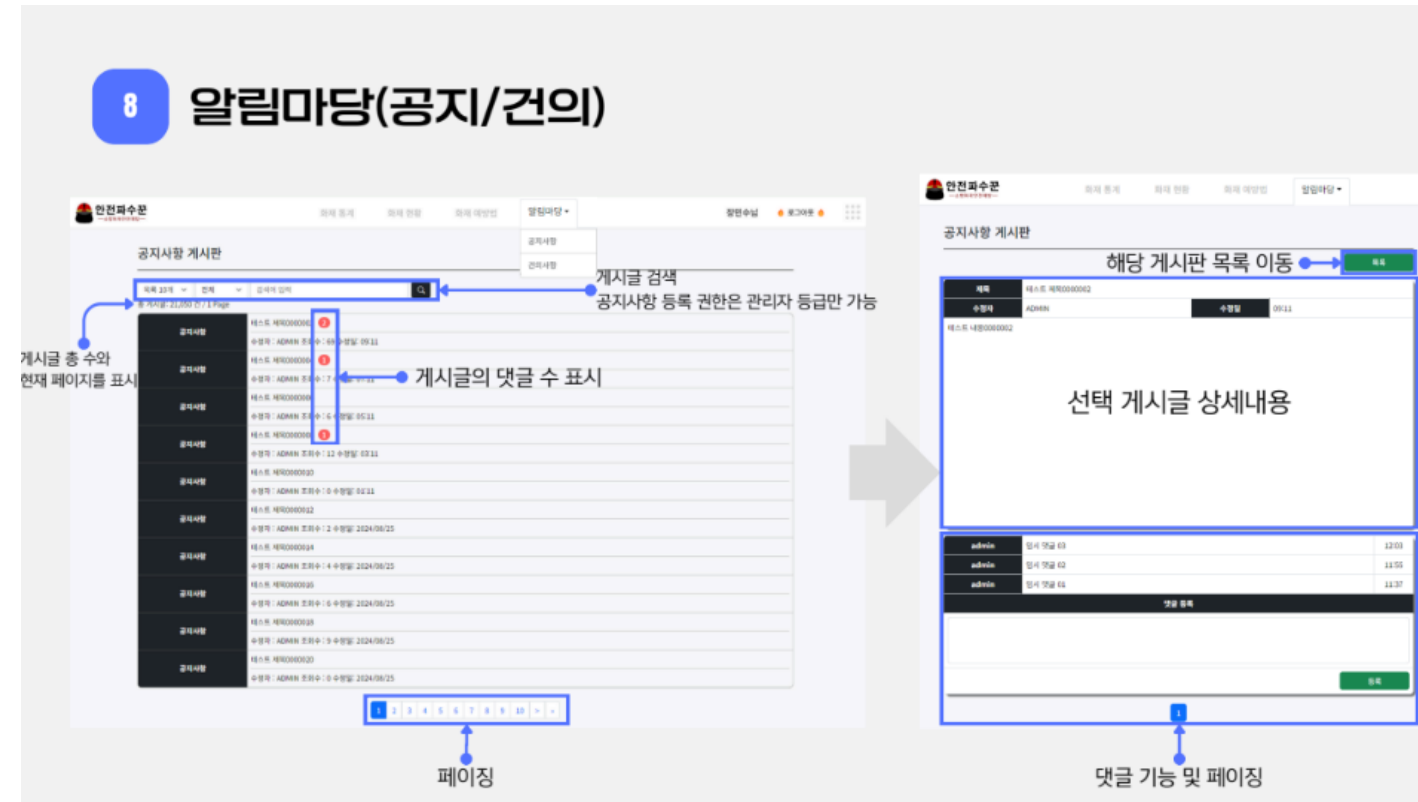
8 알림마당(공지/건의)

안전파수꾼

화재 통계 화재 현황 화재 예방법 알림마당 ▾ 장민수님 로그아웃

공지사항
건의사항

공지사항 게시판

목록 10개 전체 검색어 입력

총 게시글: 21,050 건 / 1 Page

게시글 검색
공지사항 등록 권한은 관리자 등급만 가능

게시글 총 수와
현재 페이지를 표시

게시글의 댓글 수 표시

| 공지사항 | 테스트 제목0000002<br>수정자 : ADMIN 조회수 : 69 수정일: 09:11 |
|---|---|
| 공지사항 | 테스트 제목0000004<br>수정자 : ADMIN 조회수 : 7 수정일: 09:11 |
| 공지사항 | 테스트 제목0000006<br>수정자 : ADMIN 조회수 : 6 수정일: 09:11 |
| 공지사항 | 테스트 제목0000008<br>수정자 : ADMIN 조회수 : 12 수정일: 09:11 |
| 공지사항 | 테스트 제목0000010<br>수정자 : ADMIN 조회수 : 0 수정일: 09:11 |
| 공지사항 | 테스트 제목0000012<br>수정자 : ADMIN 조회수 : 2 수정일: 2024/08/25 |
| 공지사항 | 테스트 제목0000014<br>수정자 : ADMIN 조회수 : 4 수정일: 2024/08/25 |
| 공지사항 | 테스트 제목0000016<br>수정자 : ADMIN 조회수 : 6 수정일: 2024/08/25 |
| 공지사항 | 테스트 제목0000018<br>수정자 : ADMIN 조회수 : 9 수정일: 2024/08/25 |
| 공지사항 | 테스트 제목0000020<br>수정자 : ADMIN 조회수 : 0 수정일: 2024/08/25 |

1 2 3 4 5 6 7 8 9 10 > »

페이징

안전파수꾼

화재 통계 화재 현황 화재 예방법 알림마당 ▾

공지사항 게시판

해당 게시판 목록 이동

목록

| 제목 | 테스트 제목0000002 | | |
|---|---|---|---|
| 수정자 | ADMIN | 수정일 | 09:11 |

테스트 내용0000002

선택 게시글 상세내용

| admin | 임시 댓글 03 | 12:03 |
|---|---|---|
| admin | 임시 댓글 02 | 11:55 |
| admin | 임시 댓글 01 | 11:37 |

댓글 등록

등록

1

댓글 기능 및 페이징